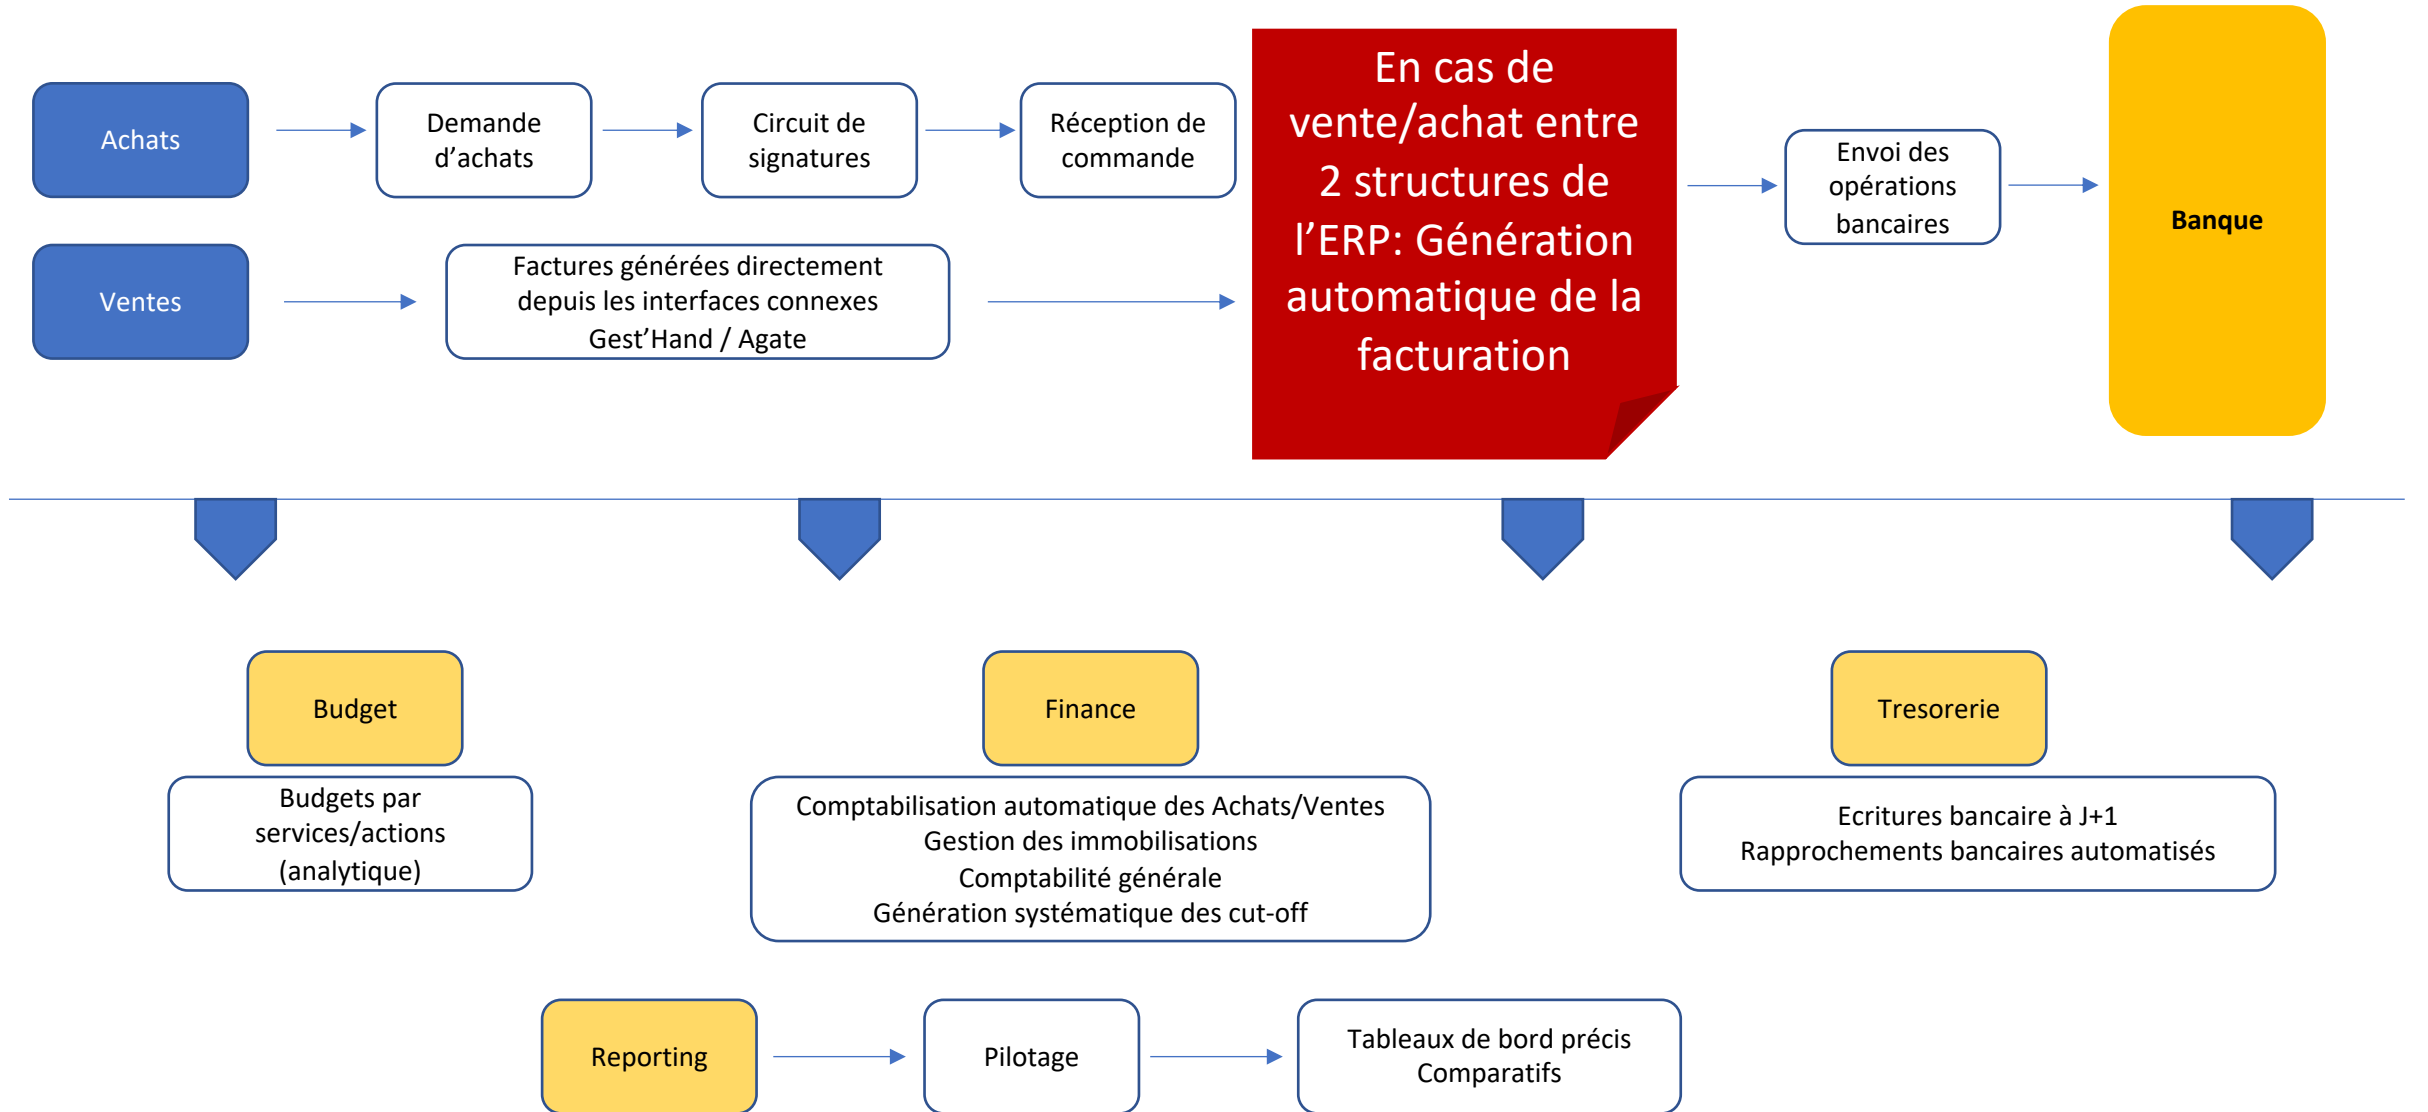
Achats

Demande d’achats

Circuit de signatures

Réception de commande

Ventes

Factures générées directement depuis les interfaces connexes Gest’Hand / Agate

En cas de vente/achat entre 2 structures de l’ERP: Génération automatique de la facturation

Envoi des opérations bancaires

Banque

Budget

Budgets par services/actions (analytique)

Finance

Comptabilisation automatique des Achats/Ventes
Gestion des immobilisations
Comptabilité générale
Génération systématique des cut-off

Tresorerie

Ecritures bancaire à J+1
Rapprochements bancaires automatisés

Reporting

Pilotage

Tableaux de bord précis
Comparatifs